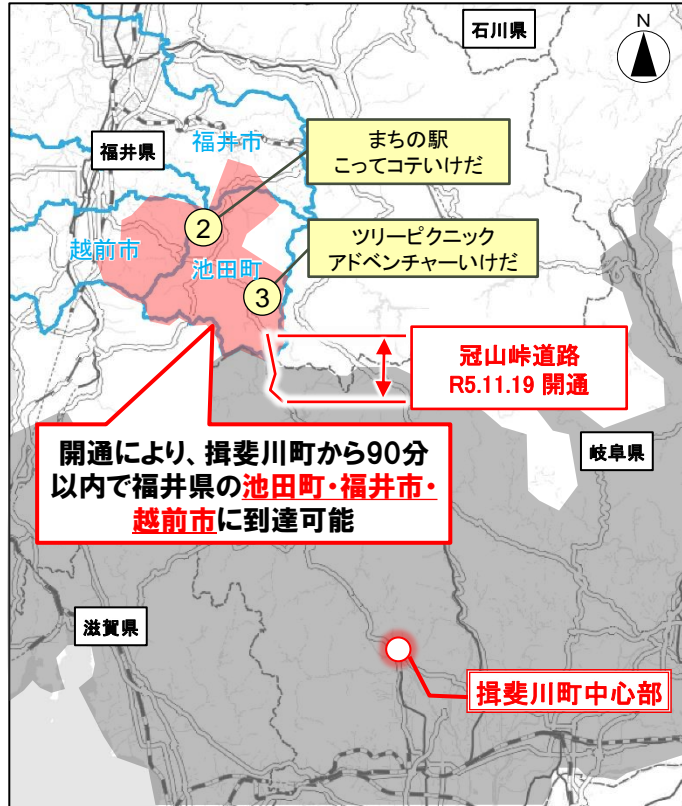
石川県

N

福井県

福井市

まちの駅
こってコテいけだ

越前市

2

池田町

ツリーピクニック
アドベンチャーいけだ

3

冠山峠道路
R5.11.19 開通

開通により、揖斐川町から90分以内で福井県の池田町・福井市・越前市に到達可能

岐阜県

滋賀県

揖斐川町中心部